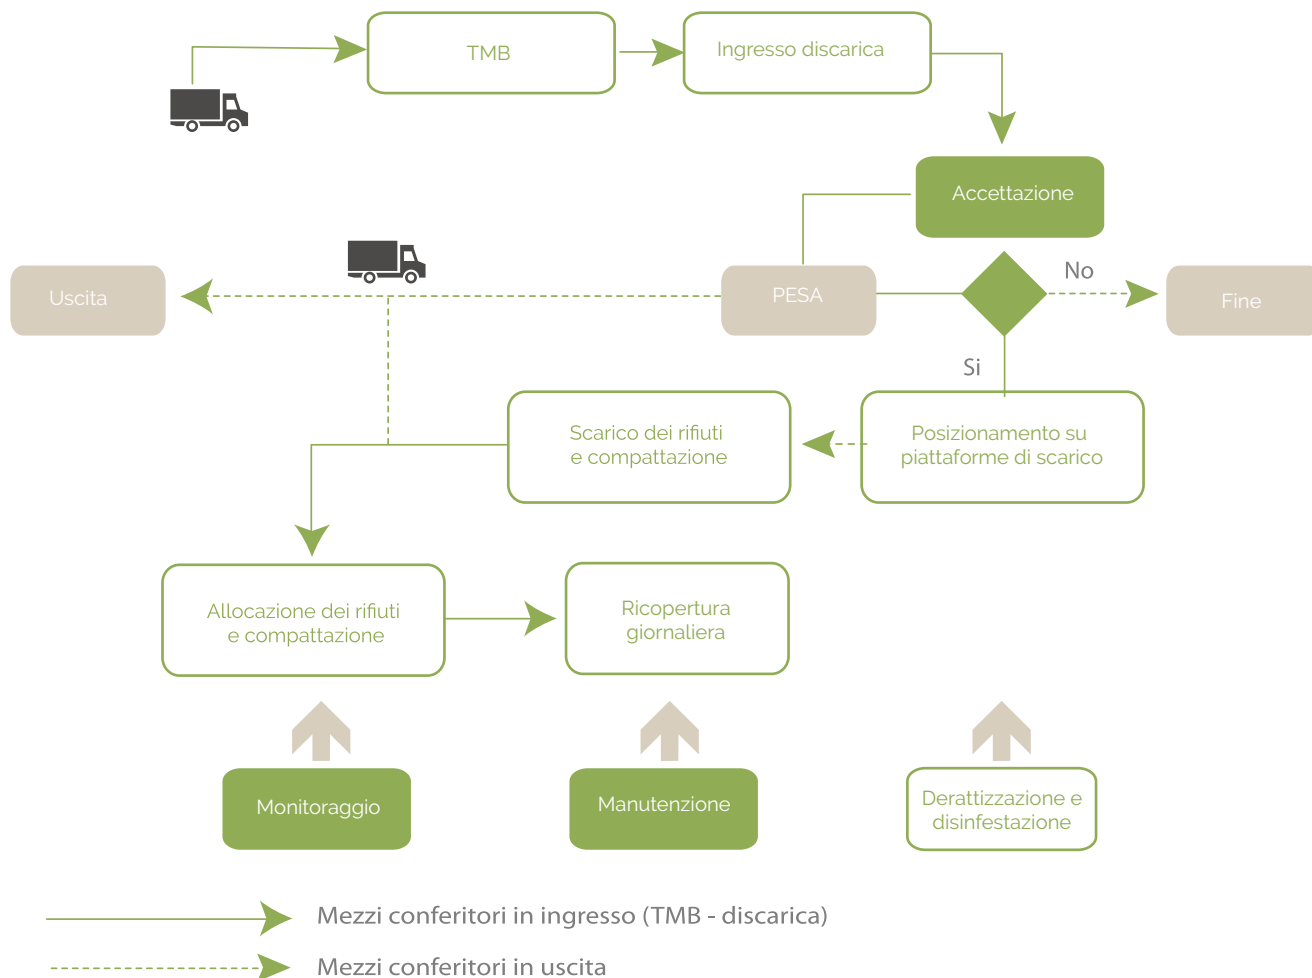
TMB

Ingresso discarica

Accettazione

Uscita

PESA

No

Fine

Si

Scarico dei rifiuti e compattazione

Posizionamento su piattaforme di scarico

Allocazione dei rifiuti e compattazione

Ricopertura giornaliera

Monitoraggio

Manutenzione

Derattizzazione e disinfestazione

Mezzi conferitori in ingresso (TMB - discarica)

Mezzi conferitori in uscita